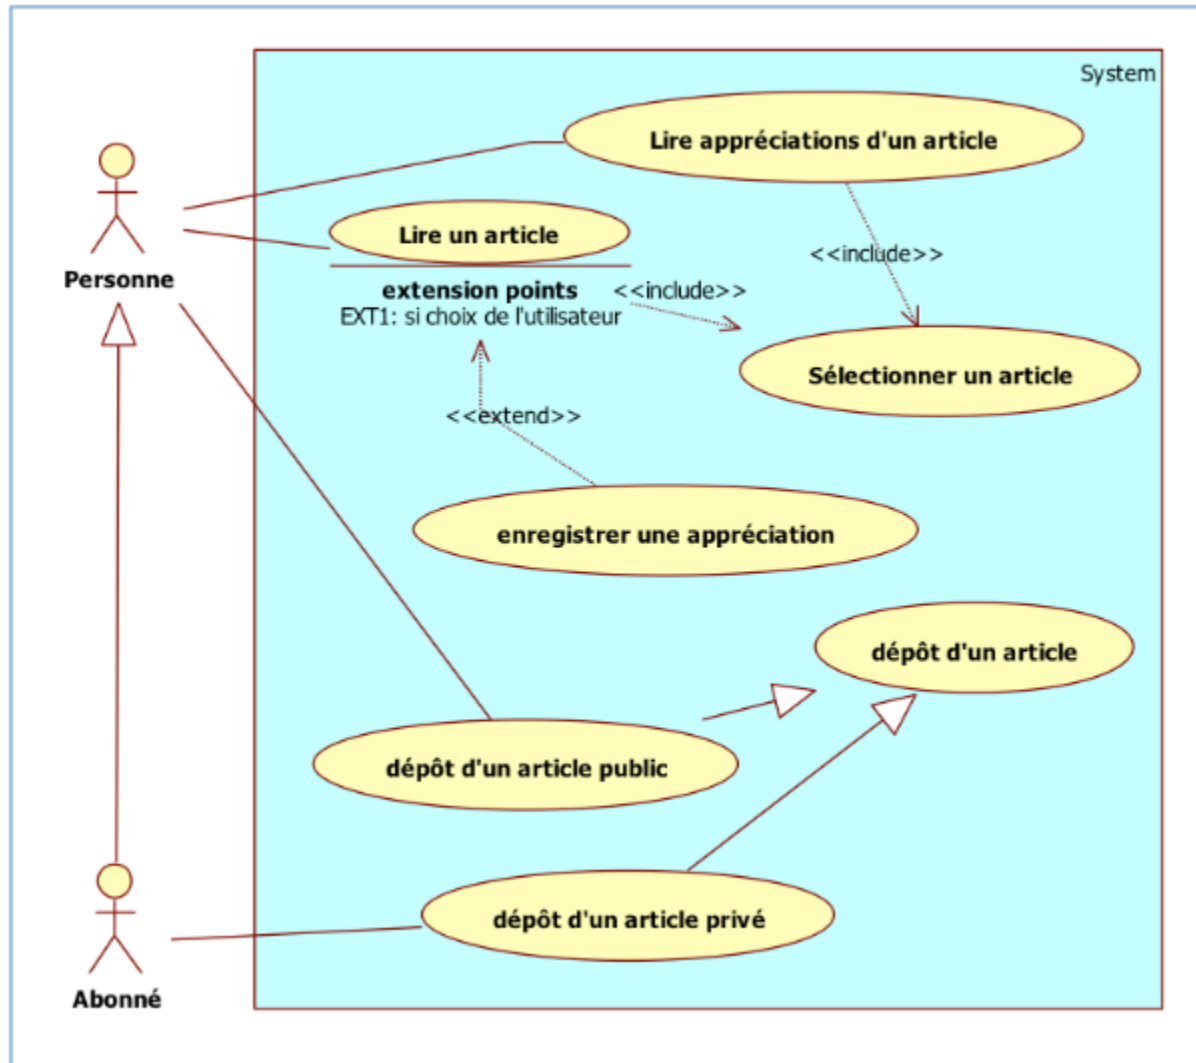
System

Lire appréciations d'un article

Personne

Lire un article

<<include>>

extension points
EXT1: si choix de l'utilisateur

<<include>>

Sélectionner un article

<<extend>>

enregistrer une appréciation

dépôt d'un article

dépôt d'un article public

dépôt d'un article privé

Abonné